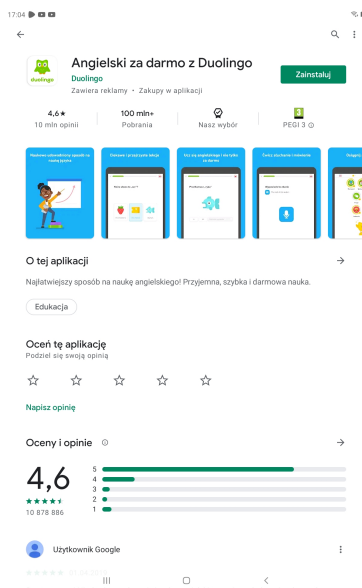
17:04

duolingo

Angielski za darmo z Duolingo

Duolingo

Zawiera reklamy • Zakupy w aplikacji

Zainstaluj

4,6 ★
10 mln opinii

100 mln+
Pobrania

Nasz wybór

3
PEGI 3

Najbardziej skuteczny sposób na naukę języka

Zabawne i przystępne lekcje

Ucz się angielskiego i nie tylko za darmo

Ćwicz czytanie i mówienie

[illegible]

O tej aplikacji

Najfajniejszy sposób na naukę angielskiego! Przyjemna, szybka i darmowa nauka.

Edukacja

Oceń tę aplikację

Podziel się swoją opinią

Napisz opinię

Oceny i opinie

4,6

★★★★★

10 878 886

5
4
3
2
1

Użytkownik Google

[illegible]